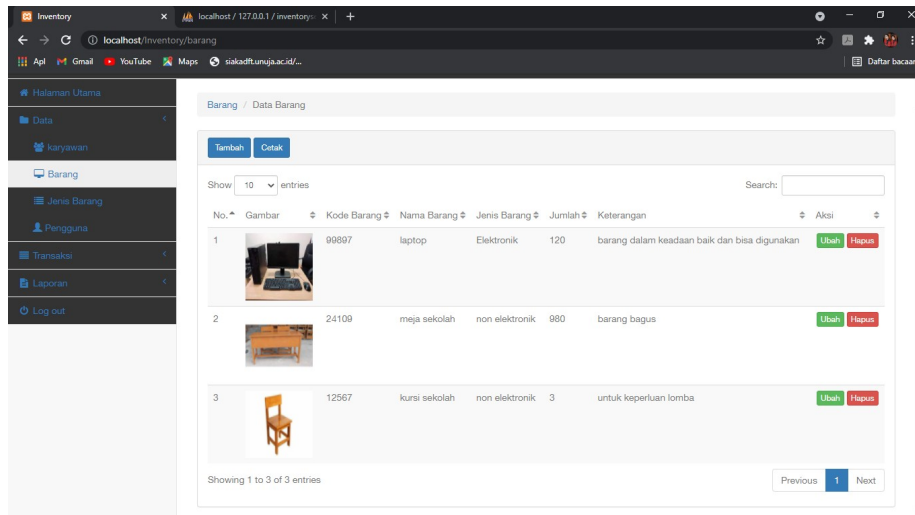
Inventory
localhost / 127.0.0.1 / inventory
localhost/Inventory/barang
Apl Gmail YouTube Maps siakadft.unuja.ac.id/...
Daftar bacaan

Halaman Utama
Data
karyawan
Barang
Jenis Barang
Pengguna
Transaksi
Laporan
Log out

Barang / Data Barang

Tambah Cetak

Show 10 entries
Search:

| No. | Gambar | Kode Barang | Nama Barang | Jenis Barang | Jumlah | Keterangan | Aksi |
|---|---|---|---|---|---|---|---|
| 1 | | 99897 | laptop | Elektronik | 120 | barang dalam keadaan baik dan bisa digunakan | Ubah Hapus |
| 2 | | 24109 | meja sekolah | non elektronik | 980 | barang bagus | Ubah Hapus |
| 3 | | 12567 | kursi sekolah | non elektronik | 3 | untuk keperluan lomba | Ubah Hapus |

Showing 1 to 3 of 3 entries
Previous 1 Next